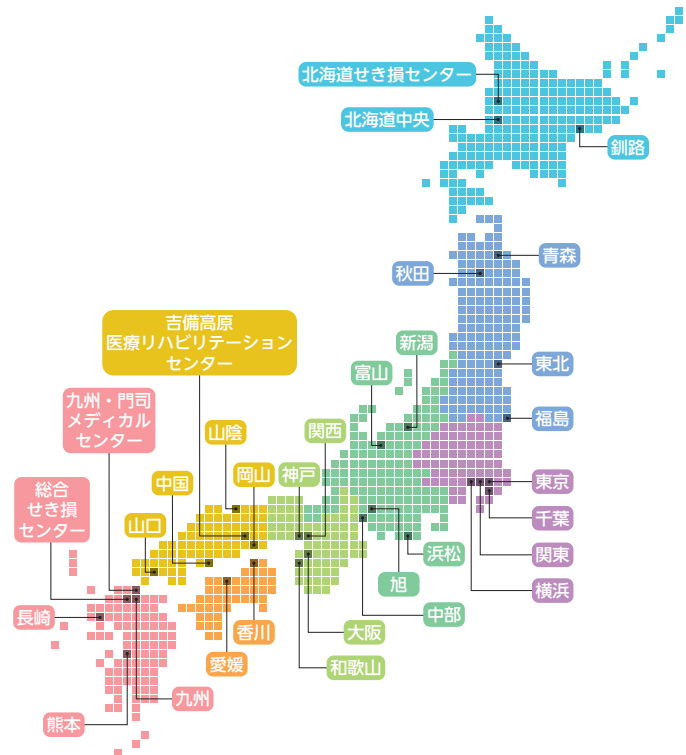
北海道せき損センター

北海道中央

釧路

青森

秋田

新潟

吉備高原
医療リハビリテーション
センター

富山

東北

九州・門司
メディカル
センター

山陰

関西

福島

中国

岡山

神戸

東京

総合
せき損
センター

千葉

山口

浜松

関東

旭

横浜

中部

長崎

香川

大阪

愛媛

和歌山

九州

熊本